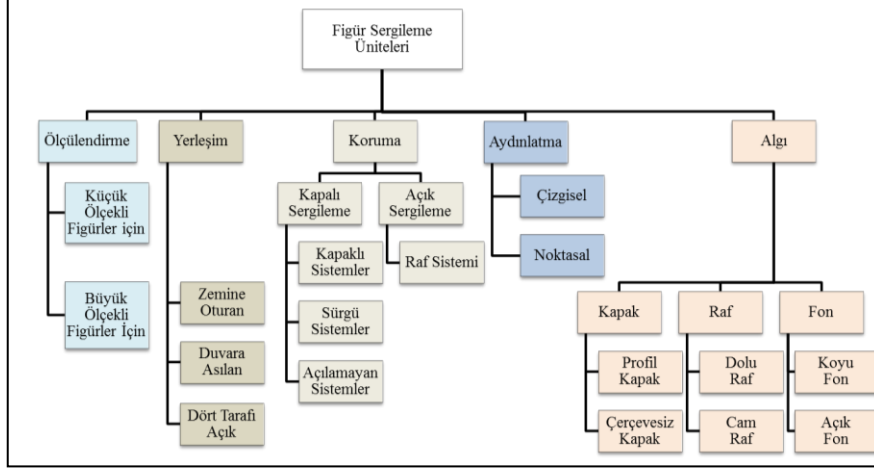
Figür Sergileme Üniteleri

Ölçülendirme

Küçük Ölçekli Figürler için

Büyük Ölçekli Figürler İçin

Yerleşim

Zemine Oturan

Duvara Asılan

Dört Tarafı Açık

Koruma

Kapalı Sergileme

Kapaklı Sistemler

Sürgü Sistemler

Açılamayan Sistemler

Açık Sergileme

Raf Sistemi

Aydınlatma

Çizgisel

Noktasal

Algı

Kapak

Profil Kapak

Çerçevesiz Kapak

Raf

Dolu Raf

Cam Raf

Fon

Koyu Fon

Açık Fon